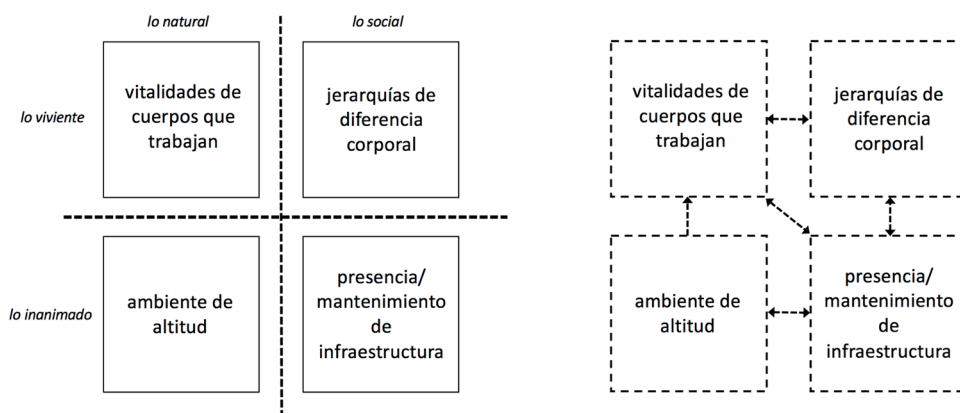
lo natural

lo social

lo viviente

vitalidades de cuerpos que trabajan

jerarquías de diferencia corporal

lo inanimado

ambiente de altitud

presencia/ mantenimiento de infraestructura

vitalidades de cuerpos que trabajan

jerarquías de diferencia corporal

ambiente de altitud

presencia/ mantenimiento de infraestructura